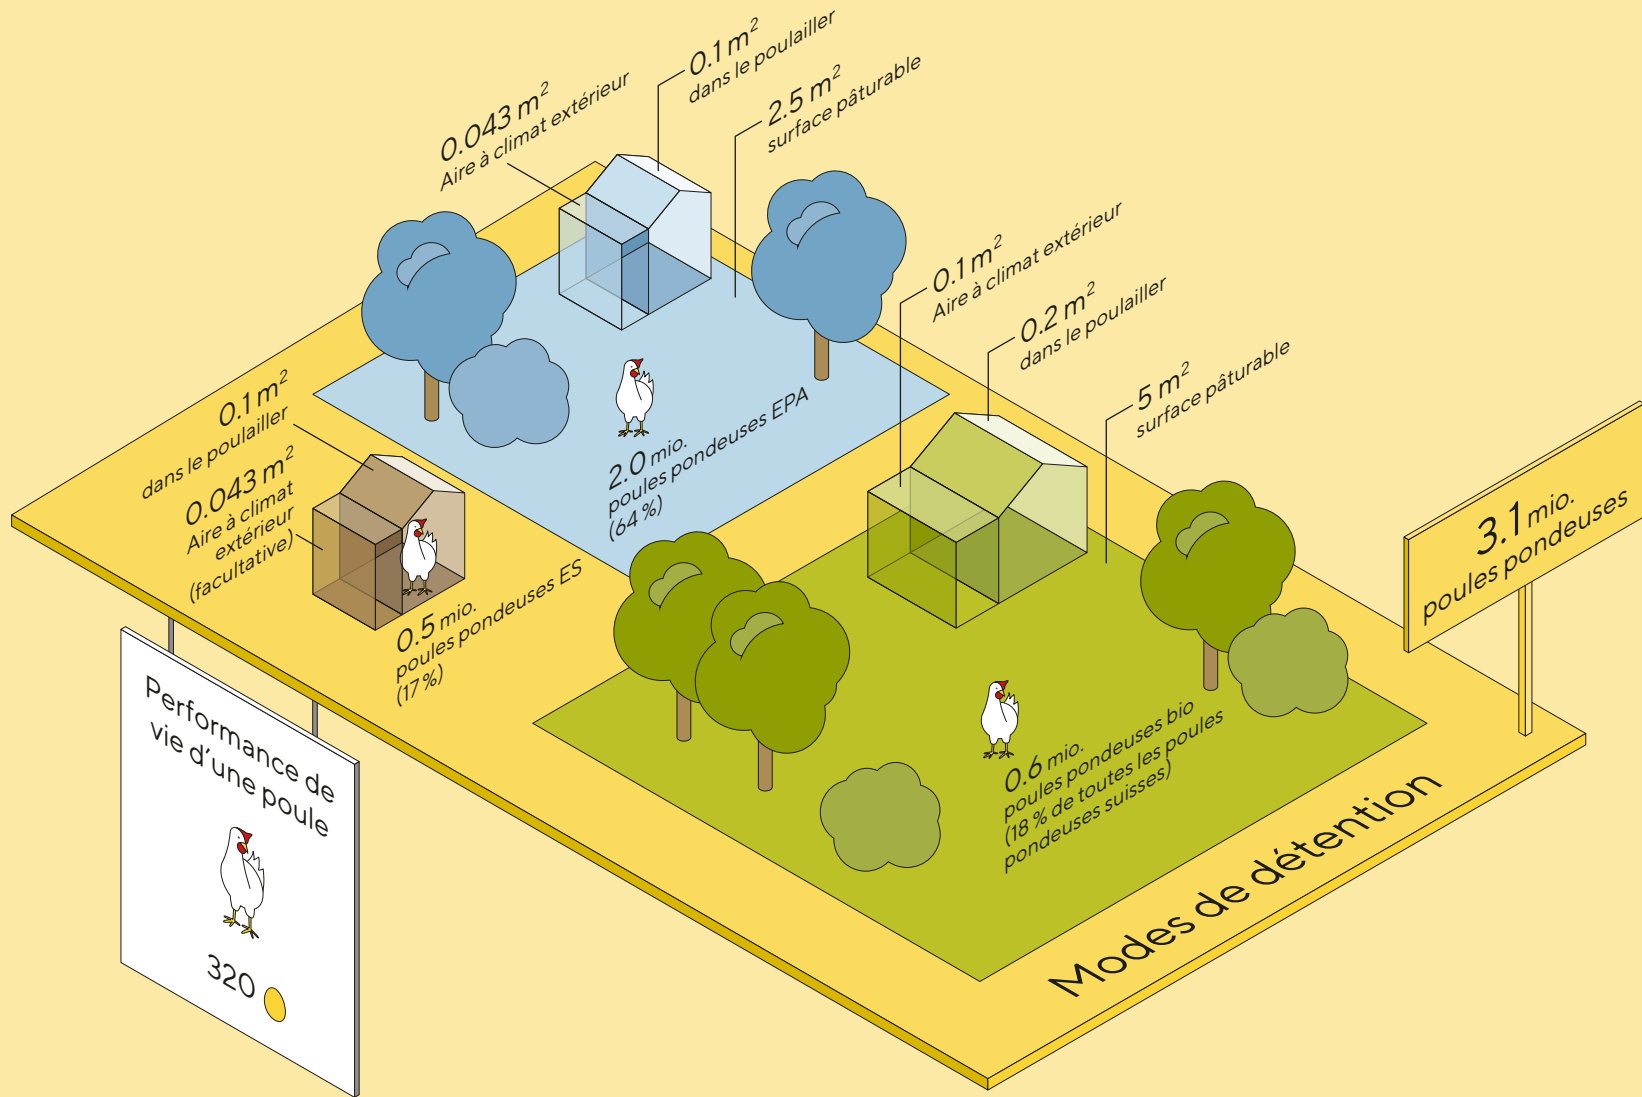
0.043 $m^2$
Aire à climat extérieur

0.1 $m^2$
dans le poulailler

2.5 $m^2$
surface pâturable

0.1 $m^2$
Aire à climat extérieur

0.2 $m^2$
dans le poulailler

5 $m^2$
surface pâturable

0.1 $m^2$
dans le poulailler

0.043 $m^2$
Aire à climat extérieur (facultative)

2.0 mio.
poules pondeuses EPA
(64 %)

0.5 mio.
poules pondeuses ES
(17 %)

0.6 mio.
poules pondeuses bio
(18 % de toutes les poules pondeuses suisses)

3.1 mio.
poules pondeuses

Performance de vie d'une poule

320

Modes de détention